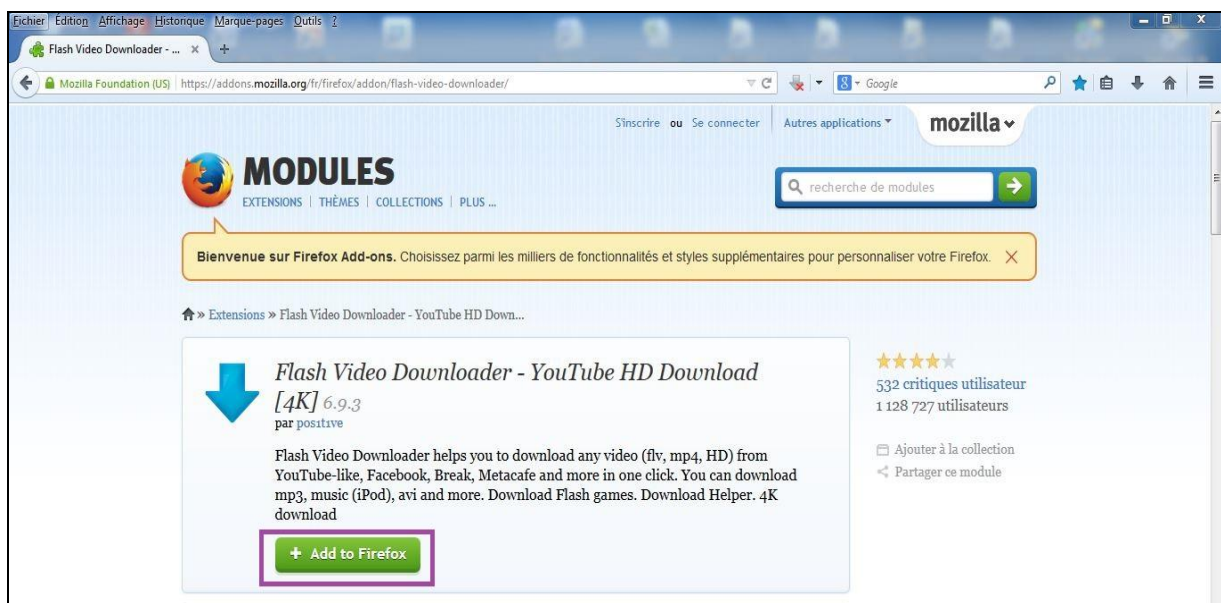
Fichier Édition Affichage Historique Marque-pages Outils ?

Flash Video Downloader - ... ×

Mozilla Foundation (US) https://addons.mozilla.org/fr/firefox/addon/flash-video-downloader/

Google

S'inscrire ou Se connecter Autres applications mozilla

MODULES

EXTENSIONS | THÈMES | COLLECTIONS | PLUS ...

recherche de modules

Bienvenue sur Firefox Add-ons. Choisissez parmi les milliers de fonctionnalités et styles supplémentaires pour personnaliser votre Firefox.

» Extensions » Flash Video Downloader - YouTube HD Down...

Flash Video Downloader - YouTube HD Download [4K] 6.9.3

par pos1t1ve

Flash Video Downloader helps you to download any video (flv, mp4, HD) from YouTube-like, Facebook, Break, Metacafe and more in one click. You can download mp3, music (iPod), avi and more. Download Flash games. Download Helper. 4K download

+ Add to Firefox

532 critiques utilisateur
1 128 727 utilisateurs

Ajouter à la collection
Partager ce module